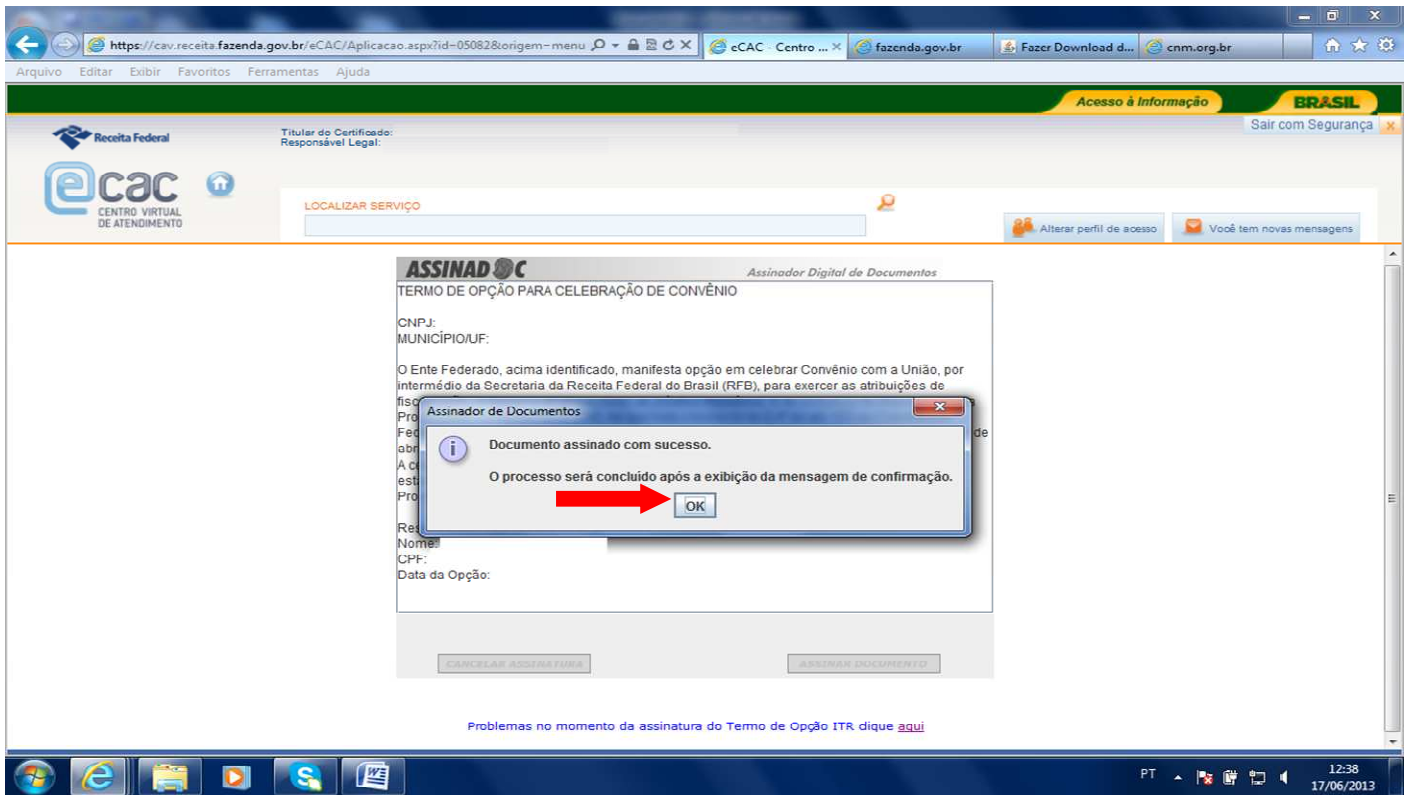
https://cav.receita.fazenda.gov.br/eCAC/Aplicacao.aspx?id=05082&origem=menu
eCAC - Centro ...
fazenda.gov.br
Fazer Download d...
cnm.org.br

Arquivo Editar Exibir Favoritos Ferramentas Ajuda

Acesso à Informação
BRASIL

Receita Federal
Titular do Certificado:
Responsável Legal:
Sair com Segurança

ecac
CENTRO VIRTUAL DE ATENDIMENTO

LOCALIZAR SERVIÇO

Alterar perfil de acesso
Você tem novas mensagens

ASSINADOC
Assinador Digital de Documentos

TERMO DE OPÇÃO PARA CELEBRAÇÃO DE CONVÊNIO

CNPJ:
MUNICÍPIO/UF:

O Ente Federado, acima identificado, manifesta opção em celebrar Convênio com a União, por intermédio da Secretaria da Receita Federal do Brasil (RFB), para exercer as atribuições de fisc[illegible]
Pro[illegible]
Fed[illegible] de
abr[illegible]
A c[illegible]
est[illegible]
Pro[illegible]

Res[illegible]
Nome:
CPF:
Data da Opção:

Assinador de Documentos

Documento assinado com sucesso.

O processo será concluído após a exibição da mensagem de confirmação.

OK

CANCELAR ASSINATURA
ASSINAR DOCUMENTO

Problemas no momento da assinatura do Termo de Opção ITR clique aqui

PT
12:38
17/06/2013